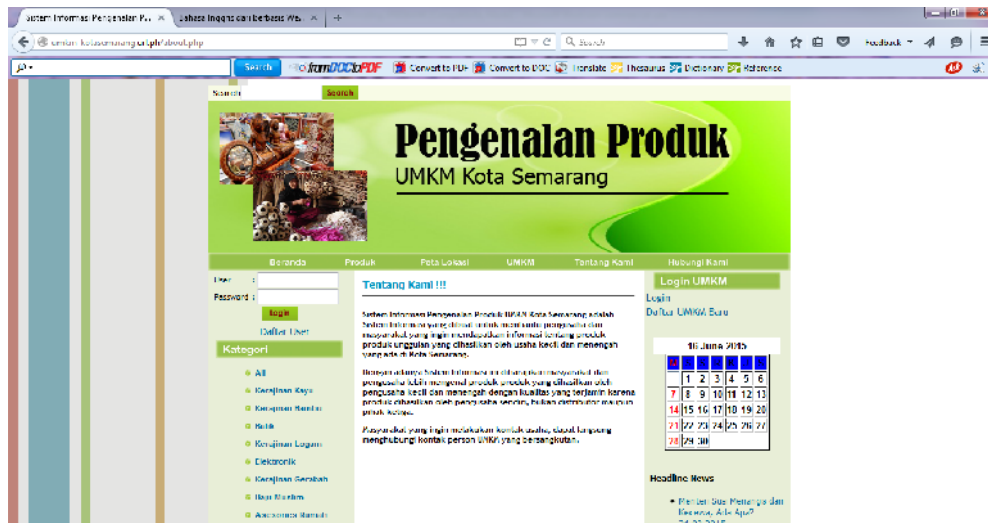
Sistem Informasi Pengenalan P... ×
Bahasa Inggris dan berbasis We... ×
+

umkm.kotasemarang.or.id/about.php
Search
Feedback
fromDOCtoPDF
Convert to PDF
Convert to DOC
Translate
Thesaurus
Dictionary
Reference

Search
Search

Pengenalan Produk
UMKM Kota Semarang

Beranda
Produk
Peta Lokasi
UMKM
Tentang Kami
Hubungi Kami

User :
Password :
login
Daftar User

Kategori
All
Kerajinan Kayu
Kerajinan Bambu
Batik
Kerajinan Logam
Elektronik
Kerajinan Gerabah
Baju Muslim
Aksesoris Rumah

Tentang Kami !!!

Sistem Informasi Pengenalan Produk UMKM Kota Semarang adalah Sistem Informasi yang dibuat untuk membantu pengusaha dan masyarakat yang ingin mendapatkan informasi tentang produk produk unggulan yang dihasilkan oleh usaha kecil dan menengah yang ada di Kota Semarang.

Dengan adanya Sistem Informasi ini diharapkan masyarakat dan pengusaha lebih mengenal produk produk yang dihasilkan oleh pengusaha kecil dan menengah dengan kualitas yang terjamin karena produk dihasilkan oleh pengusaha sendiri, bukan distributor maupun pihak ketiga.

Masyarakat yang ingin melakukan kontak usaha, dapat langsung menghubungi kontak person UMKM yang bersangkutan.

Login UMKM
Login
Daftar UMKM Baru

16 June 2015

| | | | | | | |
|---|---|---|---|---|---|---|
| | | 1 | 2 | 3 | 4 | 5 | 6 |
| 7 | 8 | 9 | 10 | 11 | 12 | 13 |
| 14 | 15 | 16 | 17 | 18 | 19 | 20 |
| 21 | 22 | 23 | 24 | 25 | 26 | 27 |
| 28 | 29 | 30 | | | | |

Headline News
Menteri Susi Menangis dan Kecewa, Ada Apa?
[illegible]